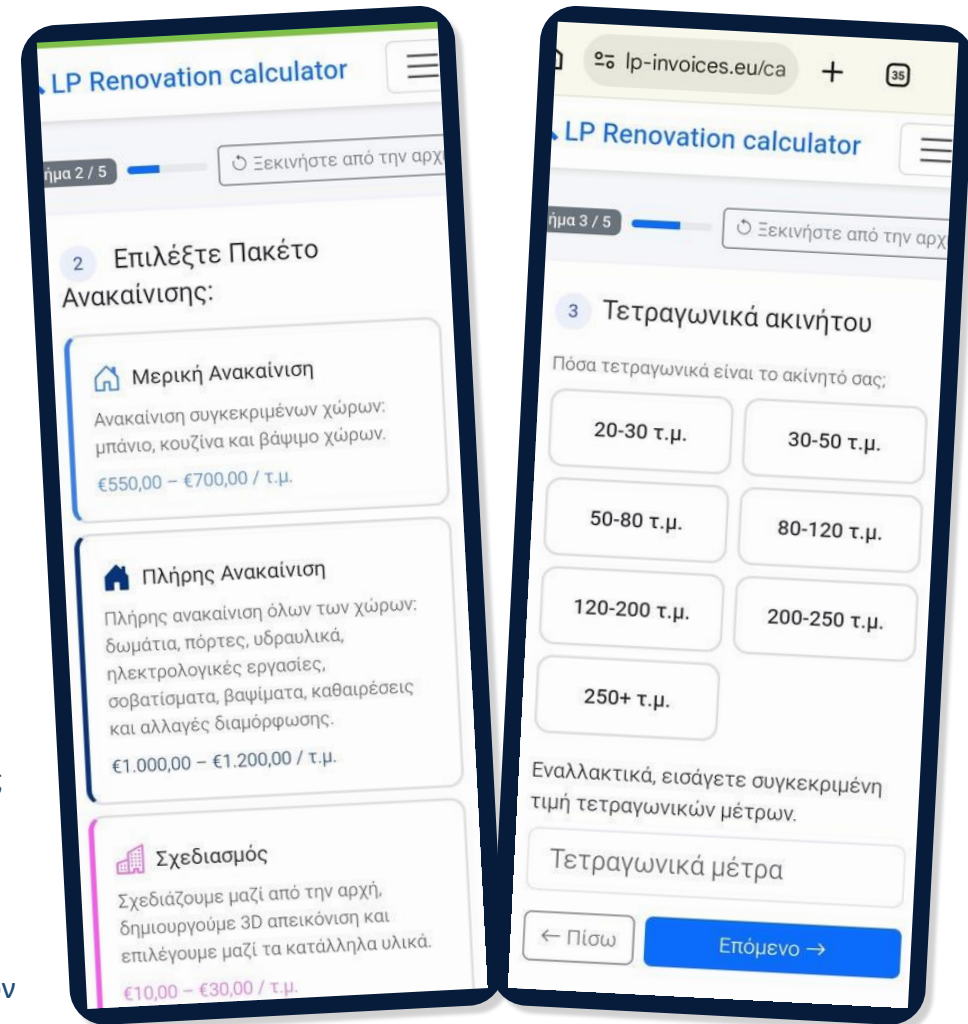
LP Renovation calculator

ήμα 2 / 5

Ξεκινήστε από την αρχ

2 Επιλέξτε Πακέτο Ανακαίνισης:

Μερική Ανακαίνιση

Ανακαίνιση συγκεκριμένων χώρων: μπάνιο, κουζίνα και βάψιμο χώρων.

€550,00 – €700,00 / τ.μ.

Πλήρης Ανακαίνιση

Πλήρης ανακαίνιση όλων των χώρων: δωμάτια, πόρτες, υδραυλικά, ηλεκτρολογικές εργασίες, σοβατίσματα, βαψίματα, καθαιρέσεις και αλλαγές διαμόρφωσης.

€1.000,00 – €1.200,00 / τ.μ.

Σχεδιασμός

Σχεδιάζουμε μαζί από την αρχή, δημιουργούμε 3D απεικόνιση και επιλέγουμε μαζί τα κατάλληλα υλικά.

€10,00 – €30,00 / τ.μ.

lp-invoices.eu/ca

35

LP Renovation calculator

ήμα 3 / 5

Ξεκινήστε από την αρχ

3 Τετραγωνικά ακινήτου

Πόσα τετραγωνικά είναι το ακίνητό σας;

20-30 τ.μ.

30-50 τ.μ.

50-80 τ.μ.

80-120 τ.μ.

120-200 τ.μ.

200-250 τ.μ.

250+ τ.μ.

Εναλλακτικά, εισάγετε συγκεκριμένη τιμή τετραγωνικών μέτρων.

Τετραγωνικά μέτρα

← Πίσω

Επόμενο →